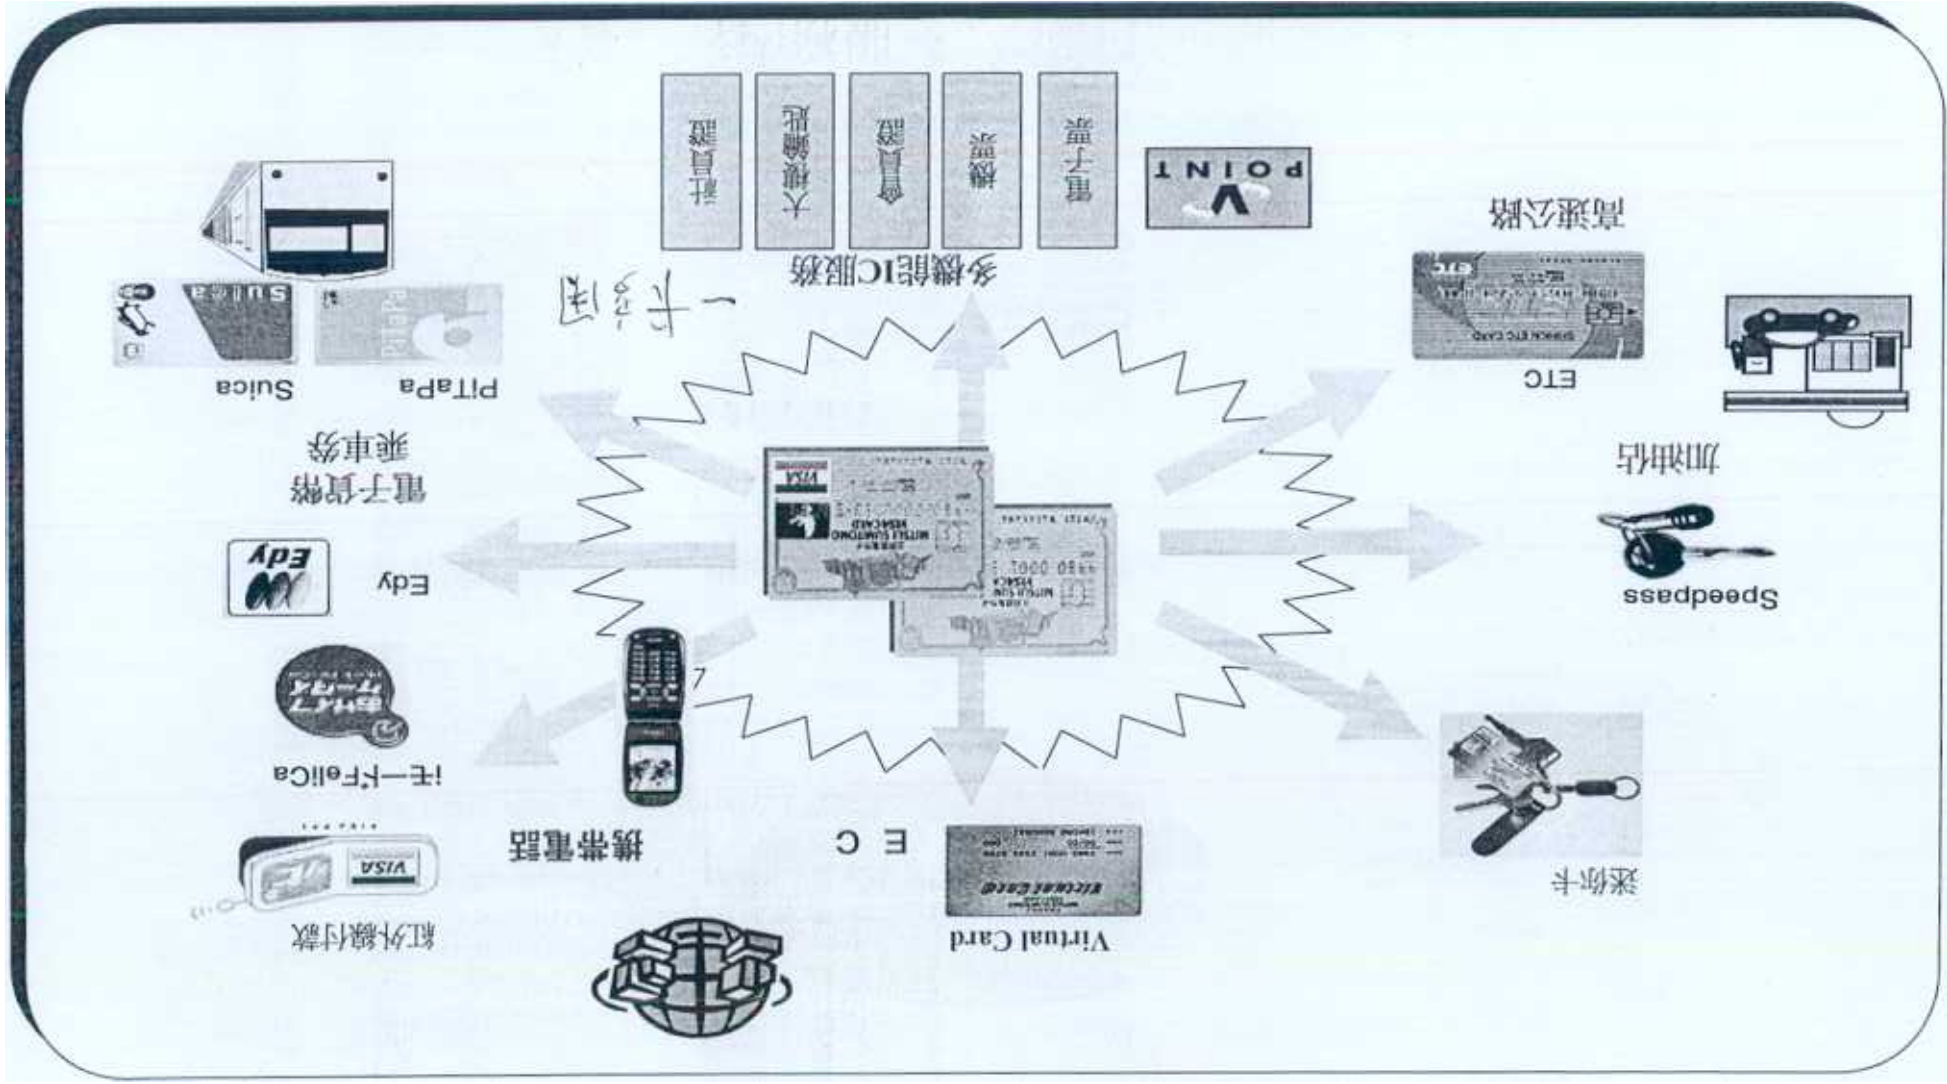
多機能IC服務

社員證

大樓識別

會員證

醫療

電子錢

V POINT

一卡多用

高速公路

ETC

加油站

Speedpass

迷你卡

Virtual Card

E C

携帯電話

iモードFeliCa

おサイフケータイ

紅外線付款

VISA

Edy

電子貨幣

乘車券

PiTaPa

Suica

VISA

MITSUI SUMITOMO VISA CARD